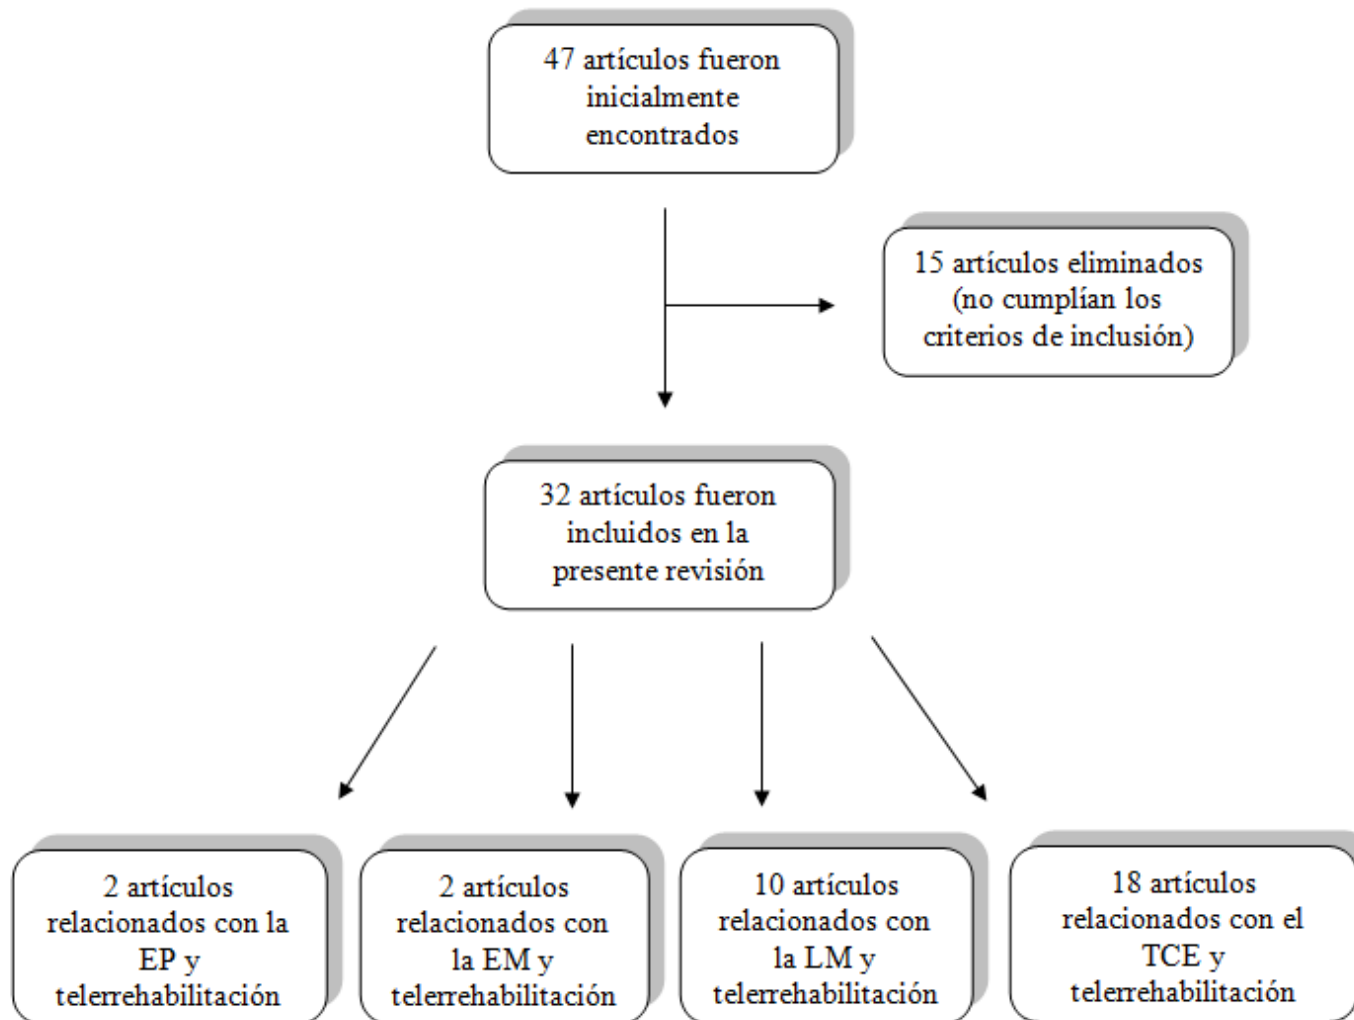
47 artículos fueron inicialmente encontrados

15 artículos eliminados (no cumplían los criterios de inclusión)

32 artículos fueron incluidos en la presente revisión

2 artículos relacionados con la EP y telerrehabilitación

2 artículos relacionados con la EM y telerrehabilitación

10 artículos relacionados con la LM y telerrehabilitación

18 artículos relacionados con el TCE y telerrehabilitación